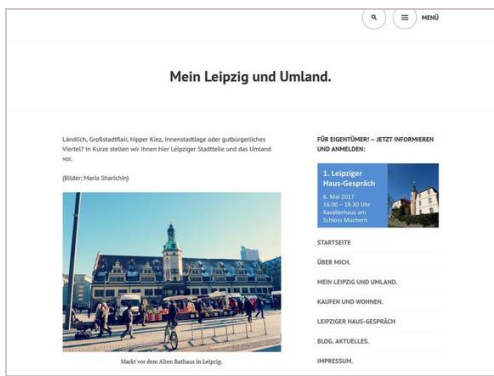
MENÜ

Mein Leipzig und Umland.

Ländlich, Großstadtflair, hipper Kiez, Innenstadtlage oder gutbürgerliches Viertel? In Kürze stellen wir Ihnen hier Leipziger Stadtteile und das Umland vor.

(Bilder: Maria Sharichin)

Markt vor dem Alten Rathaus in Leipzig.

FÜR EIGENTÜMER! – JETZT INFORMIEREN UND ANMELDEN:

1. Leipziger Haus-Gespräch
6. Mai 2017
16.00 – 19.30 Uhr
Kavaliershaus am Schloss Machern

STARTSEITE

ÜBER MICH.

MEIN LEIPZIG UND UMLAND.

KAUFEN UND WOHNEN.

LEIPZIGER HAUS-GESPRÄCH

BLOG. AKTUELLES.

IMPRESSUM.